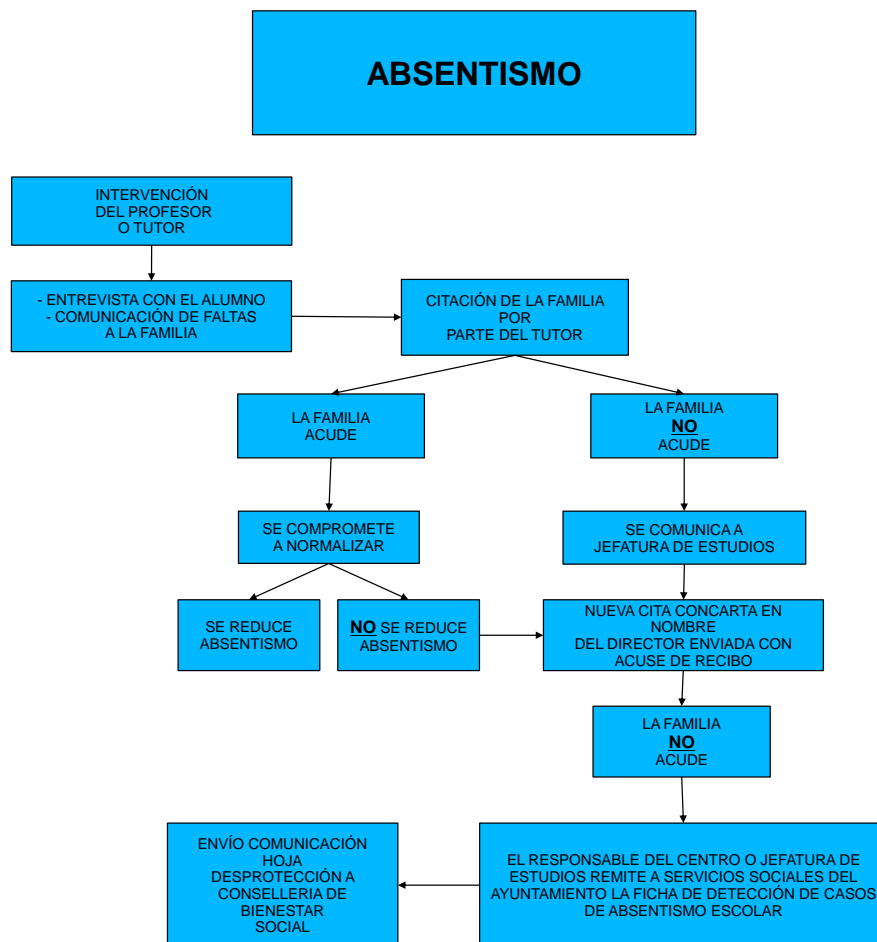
ABSENTISMO

INTERVENCIÓN DEL PROFESOR O TUTOR

- ENTREVISTA CON EL ALUMNO
- COMUNICACIÓN DE FALTAS A LA FAMILIA

CITACIÓN DE LA FAMILIA POR PARTE DEL TUTOR

LA FAMILIA ACUDE

LA FAMILIA **NO** ACUDE

SE COMPROMETE A NORMALIZAR

SE COMUNICA A JEFATURA DE ESTUDIOS

SE REDUCE ABSENTISMO

**NO** SE REDUCE ABSENTISMO

NUEVA CITA CONCARTA EN NOMBRE DEL DIRECTOR ENVIADA CON ACUSE DE RECIBO

LA FAMILIA **NO** ACUDE

EL RESPONSABLE DEL CENTRO O JEFATURA DE ESTUDIOS REMITE A SERVICIOS SOCIALES DEL AYUNTAMIENTO LA FICHA DE DETECCIÓN DE CASOS DE ABSENTISMO ESCOLAR

ENVÍO COMUNICACIÓN HOJA DESPROTECCIÓN A CONSELLERIA DE BIENESTAR SOCIAL